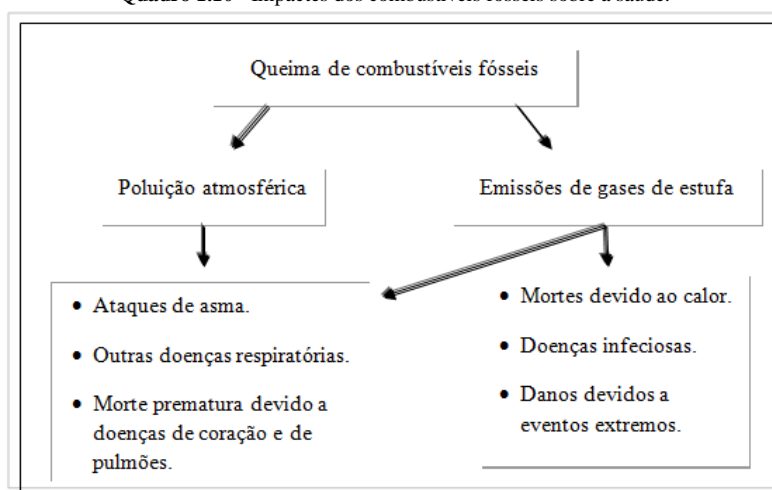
Quadro 1.20 - Impactos dos combustíveis fósseis sobre a saúde.

Queima de combustíveis fósseis

Poluição atmosférica

Emissões de gases de estufa

• Ataques de asma.
• Outras doenças respiratórias.
• Morte prematura devido a doenças de coração e de pulmões.

• Mortes devido ao calor.
• Doenças infeciosas.
• Danos devidos a eventos extremos.